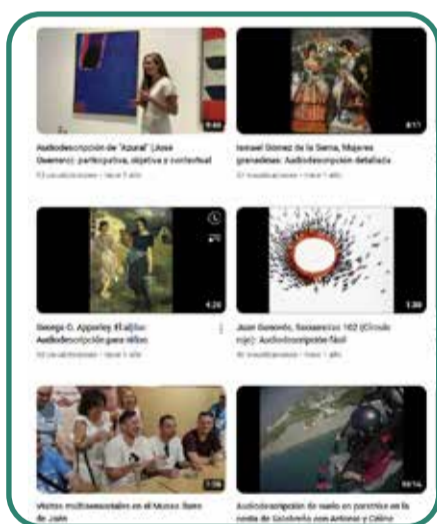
9:40
Audiodescripción de "Azural" (José Guerrero): participativa, objetiva y contextual
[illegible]

8:11
Ismael González de la Serna, Mujeres granadinas: Audiodescripción detallada
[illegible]

4:28
George O. Apperley El al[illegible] Audiodescripción para niños
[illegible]

1:30
Juan Genovés, Secuencias 102 (Círculo rojo): Audiodescripción fácil
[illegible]

7:56
Visitas multisensoriales en el Museo Íbero de Jaén

10:14
Audiodescripción de vuelo en parapente en la costa de Salobreña con Antonio y Celina